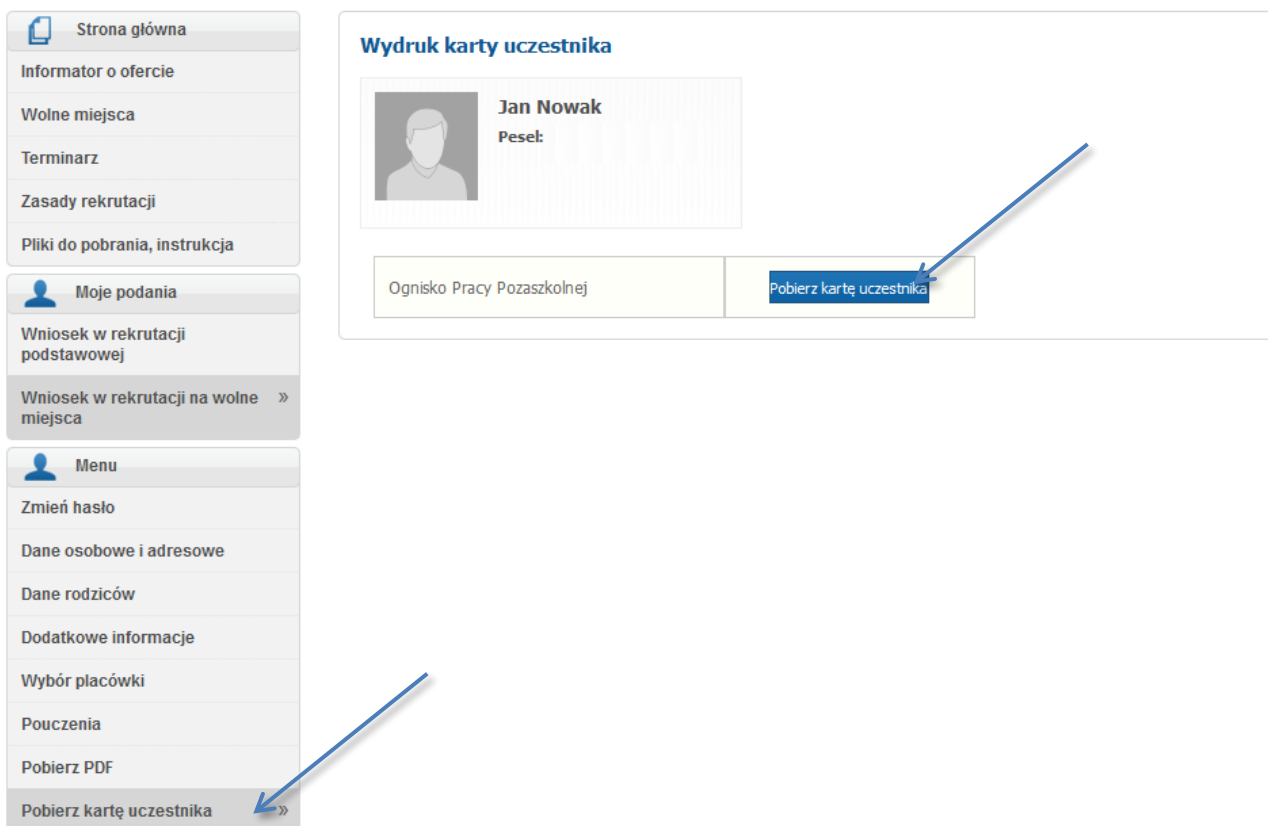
Strona główna

Informator o ofercie

Wolne miejsca

Terminarz

Zasady rekrutacji

Pliki do pobrania, instrukcja

Moje podania

Wniosek w rekrutacji podstawowej

Wniosek w rekrutacji na wolne miejsca »

Menu

Zmień hasło

Dane osobowe i adresowe

Dane rodziców

Dodatkowe informacje

Wybór placówki

Pouczenia

Pobierz PDF

Pobierz kartę uczestnika »

Wydruk karty uczestnika

Jan Nowak

Pesel:

| Ognisko Pracy Pozaszkolnej | Pobierz kartę uczestnika |
|---|---|